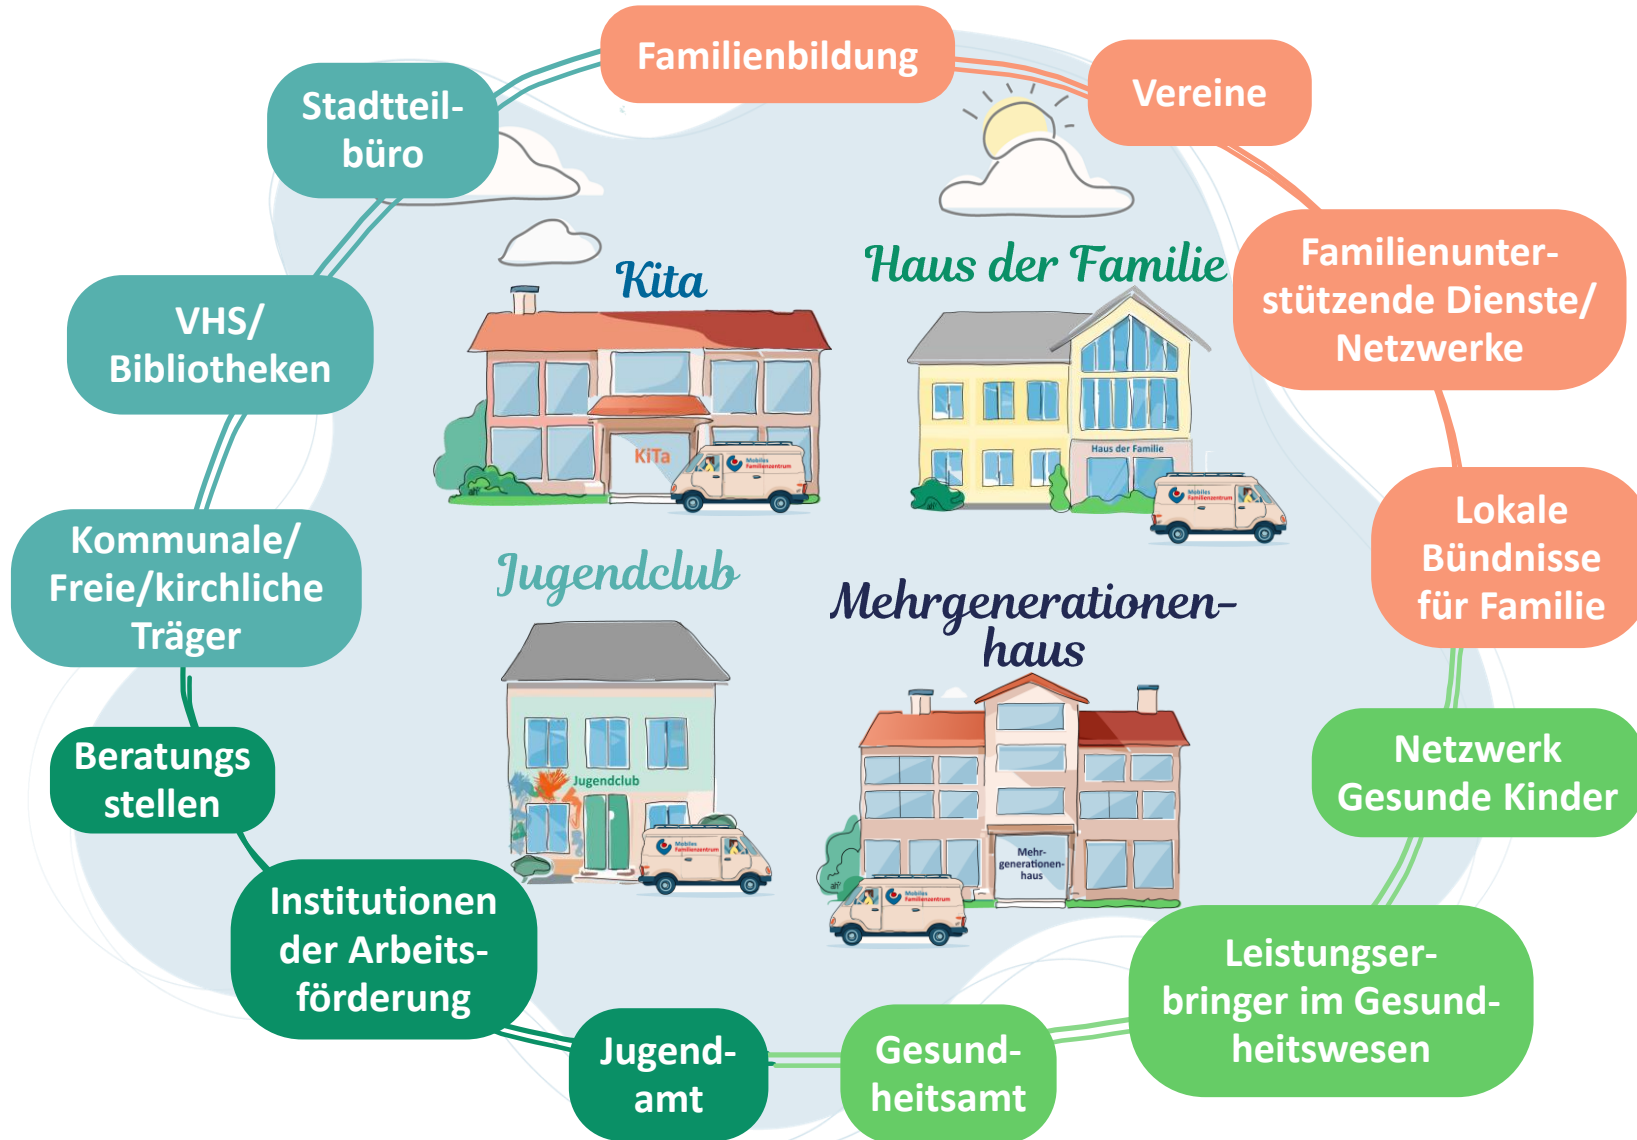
Familienbildung

Vereine

Familienunterstützende Dienste/ Netzwerke

Lokale Bündnisse für Familie

Netzwerk Gesunde Kinder

Leistungserbringer im Gesundheitswesen

Gesundheitsamt

Jugendamt

Institutionen der Arbeitsförderung

Beratungs stellen

Kommunale/ Freie/kirchliche Träger

VHS/ Bibliotheken

Stadtteilbüro

Kita

KiTa

Mobiles Familienzentrum

Haus der Familie

Haus der Familie

Mobiles Familienzentrum

Jugendclub

Jugendclub

Mobiles Familienzentrum

Mehrgenerationenhaus

Mehrgenerationenhaus

Mobiles Familienzentrum